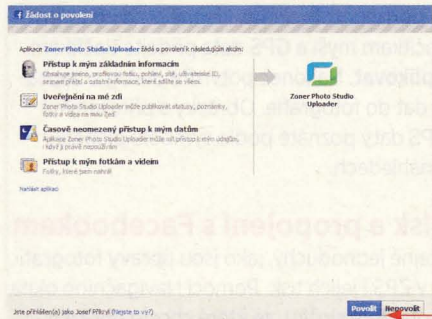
Žádost o povolení

Aplikace Zoner Photo Studio Uploader žádá o povolení k následujícím akcím:

Přístup k mým základním informacím
Obsahuje jméno, profilovou fotku, pohlaví, sítě, uživatelské ID, seznam přátel a další informace, které sdílíte se všemi.

Uveřejnění na mé zdi
Zoner Photo Studio Uploader může publikovat statusy, poznámky, fotky a videa na vaši Zeď

Časově neomezený přístup k mým datům
Aplikace Zoner Photo Studio Uploader může přistupovat k mým údajům, i když já právě nepoužívám

Přístup k mým fotkám a videím
Fotky, které jsem nahrál

Nahlásit aplikaci

Zoner Photo Studio Uploader

Jste přihlášen(a) jako Josef Příkrýl (Nejste to vy?)

Povolit Nepovolit

mým a GPS
bilkovat
at do fotogra
PS data pro
nahledech.

isk a propojení s Facebookem
jednoduchý,
ZPS 13 Home. Pomocí průvodce